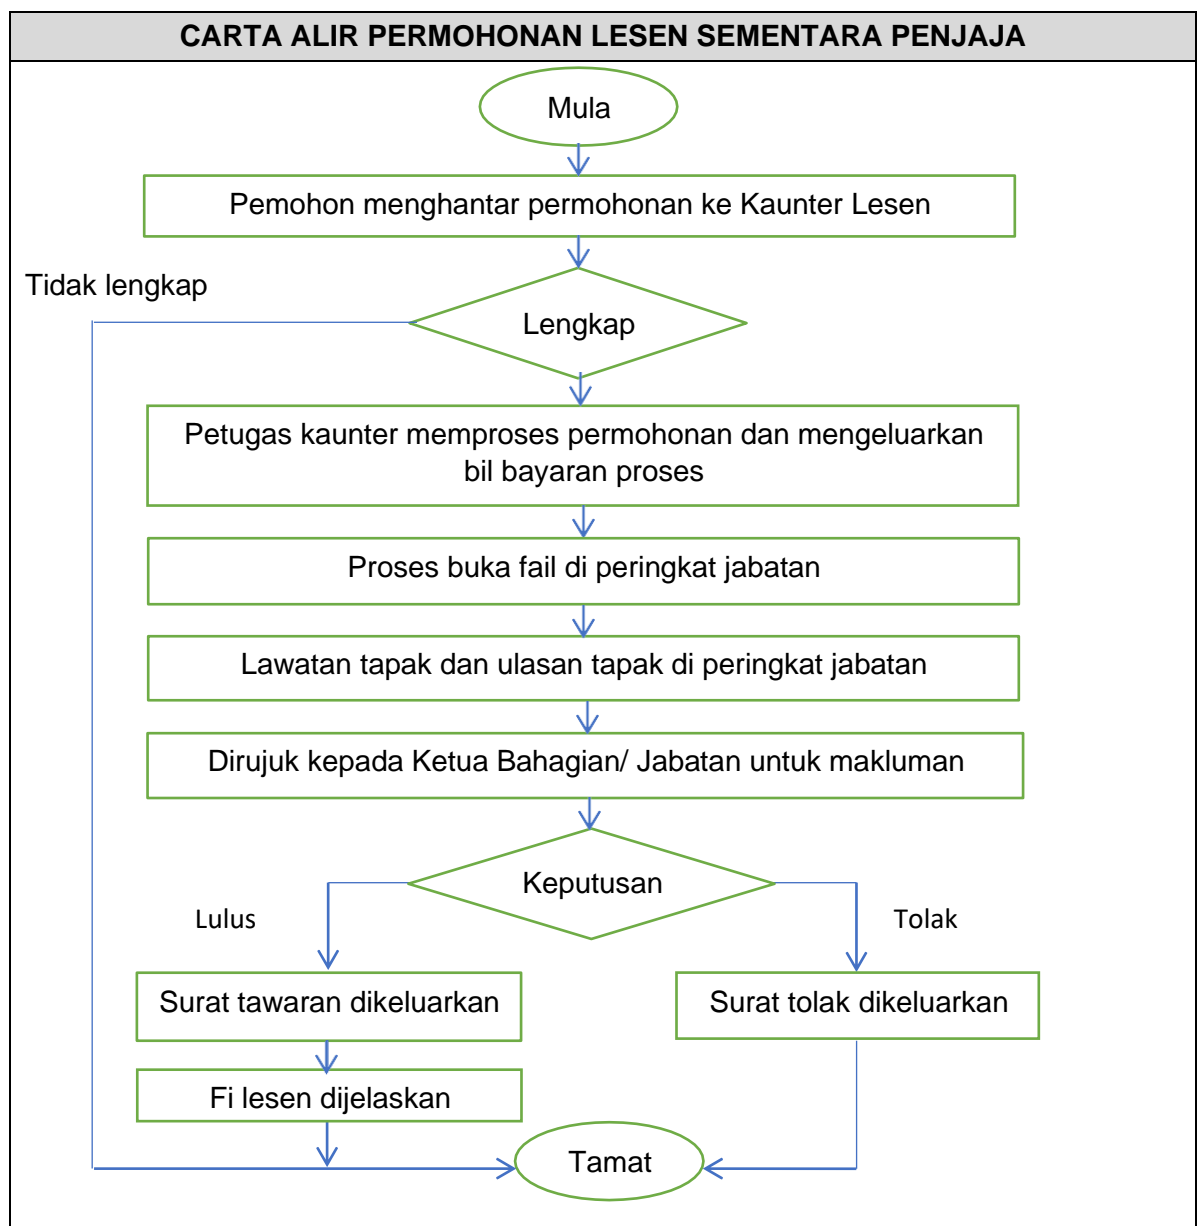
CARTA ALIR PERMOHONAN LESEN SEMENTARA PENJAJA

Mula

Pemohon menghantar permohonan ke Kaunter Lesen

Tidak lengkap

Lengkap

Petugas kaunter memproses permohonan dan mengeluarkan bil bayaran proses

Proses buka fail di peringkat jabatan

Lawatan tapak dan ulasan tapak di peringkat jabatan

Dirujuk kepada Ketua Bahagian/ Jabatan untuk makluman

Keputusan

Lulus

Tolak

Surat tawaran dikeluarkan

Surat tolak dikeluarkan

Fi lesen dijelaskan

Tamat